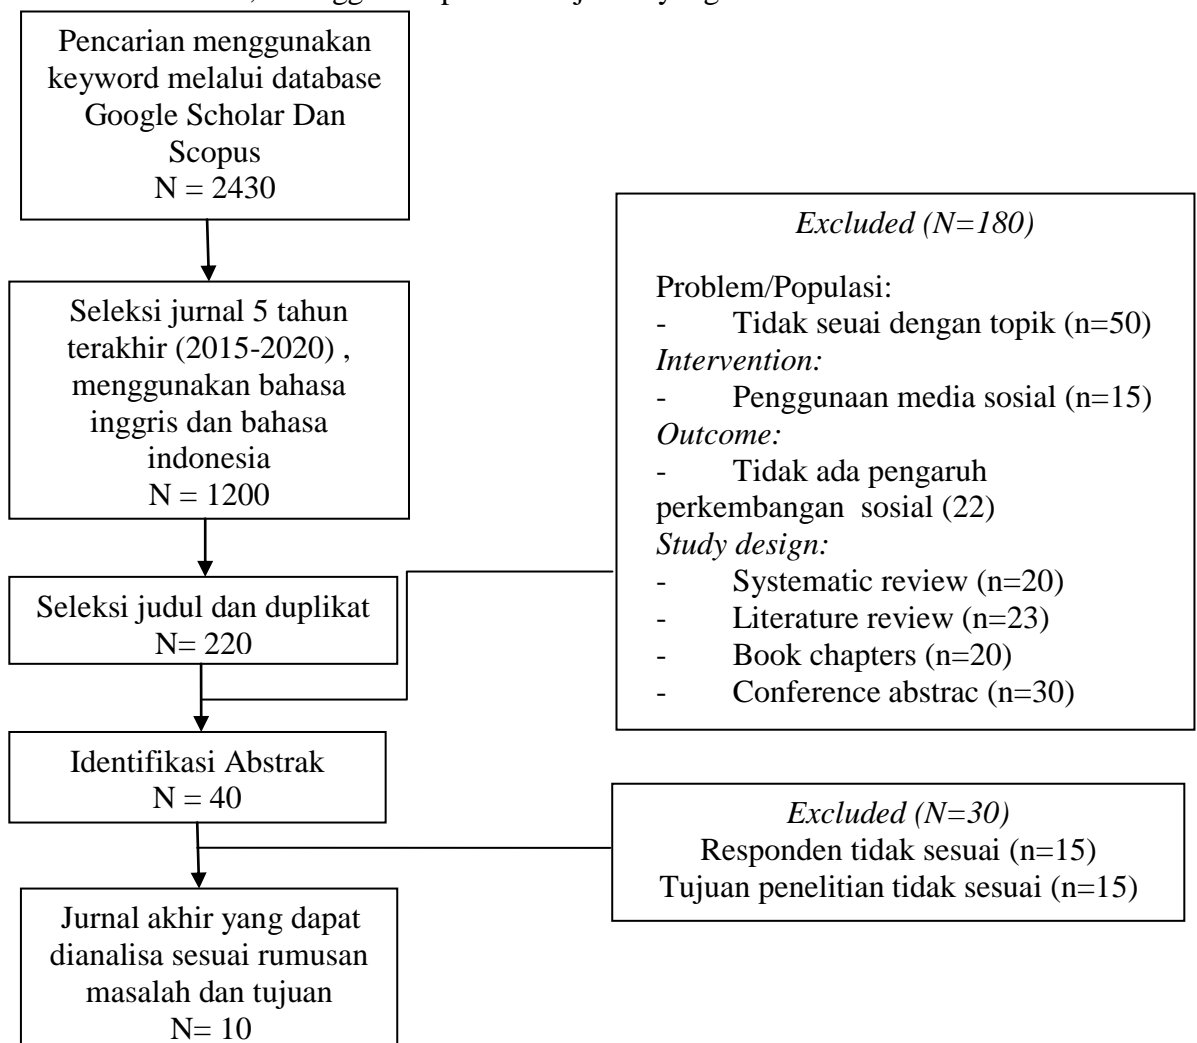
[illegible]

Pencarian menggunakan keyword melalui database Google Scholar Dan Scopus
N = 2430

Seleksi jurnal 5 tahun terakhir (2015-2020) , menggunakan bahasa inggris dan bahasa indonesia
N = 1200

Seleksi judul dan duplikat
N= 220

Identifikasi Abstrak
N = 40

Jurnal akhir yang dapat dianalisa sesuai rumusan masalah dan tujuan
N= 10

*Excluded (N=180)*

Problem/Populasi:
- Tidak seuai dengan topik (n=50)
*Intervention:*
- Penggunaan media sosial (n=15)
*Outcome:*
- Tidak ada pengaruh perkembangan sosial (22)
*Study design:*
- Systematic review (n=20)
- Literature review (n=23)
- Book chapters (n=20)
- Conference abstrac (n=30)

*Excluded (N=30)*
Responden tidak sesuai (n=15)
Tujuan penelitian tidak sesuai (n=15)